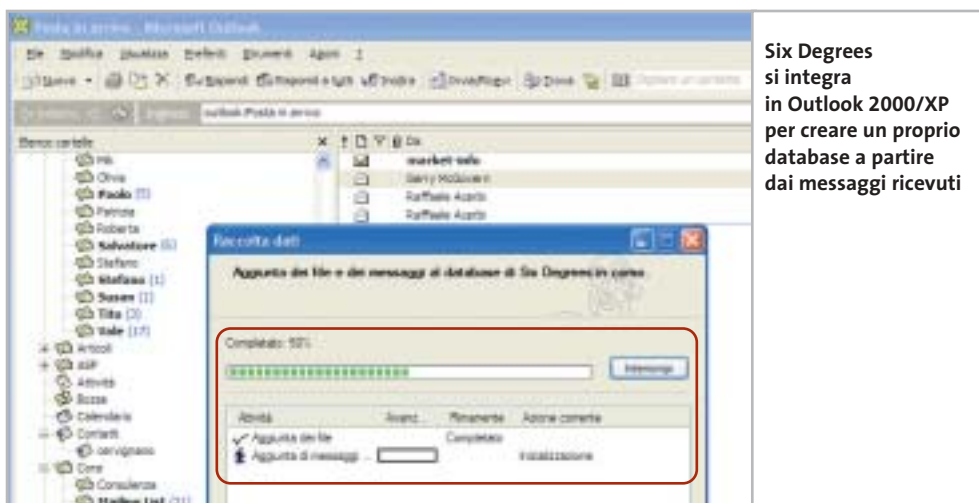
Posta in arrivo - Microsoft Outlook

File Modifica Visualizza Preferiti Strumenti Azioni ?

Nuovo Rispondi Rispondi a tutti Inoltra Invia/Ricevi Trova

outlook:Posta in arrivo

Elenco cartelle

Mk
Olivia
Paolo (7)
Patrizia
Roberta
Salvatore (6)
Stefano
Stefania (1)
Susan (1)
Tita (3)
Vale (17)
Articoli
ASP
Attività
Bozze
Calendario
Contatti
cervignasio
Corsi
Consulenza
Mailing List (11)

Da
market-info
Barry McGovern
Raffaele Acerbi
Raffaele Acerbi

Raccolta dati

Aggiunta dei file e dei messaggi al database di Six Degrees in corso

Completato: 50%

Interrompi

| Attività | Avanz. | Rimanente | Azione corrente |
|---|---|---|---|
| Aggiunta dei file | | Completato | |
| Aggiunta di messaggi ... | | | Inizializzazione |

Six Degrees si integra in Outlook 2000/XP per creare un proprio database a partire dai messaggi ricevuti